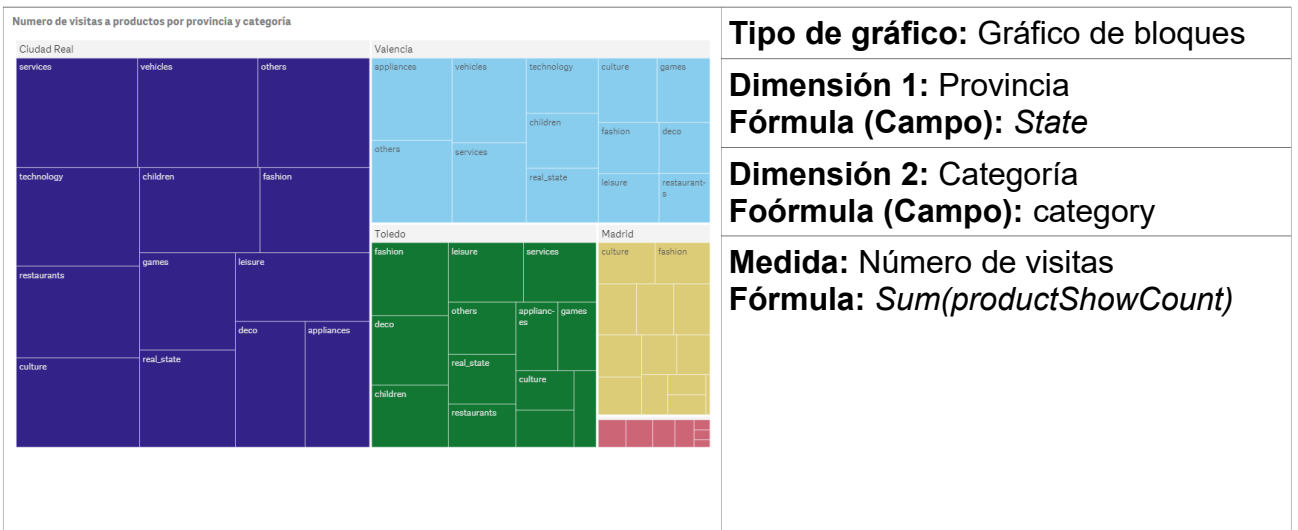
Numero de visitas a productos por provincia y categoría

Ciudad Real
services
vehicles
others
technology
children
fashion
restaurants
games
leisure
deco
appliances
culture
real_state

Valencia
appliances
vehicles
technology
culture
games
children
fashion
deco
others
services
real_state
leisure
restaurants

Toledo
fashion
leisure
services
others
appliances
games
deco
real_state
culture
children
restaurants

Madrid
culture
fashion

**Tipo de gráfico:** Gráfico de bloques

**Dimensión 1:** Provincia
**Fórmula (Campo):** *State*

**Dimensión 2:** Categoría
**Foórmula (Campo):** category

**Medida:** Número de visitas
**Fórmula:** *Sum(productShowCount)*